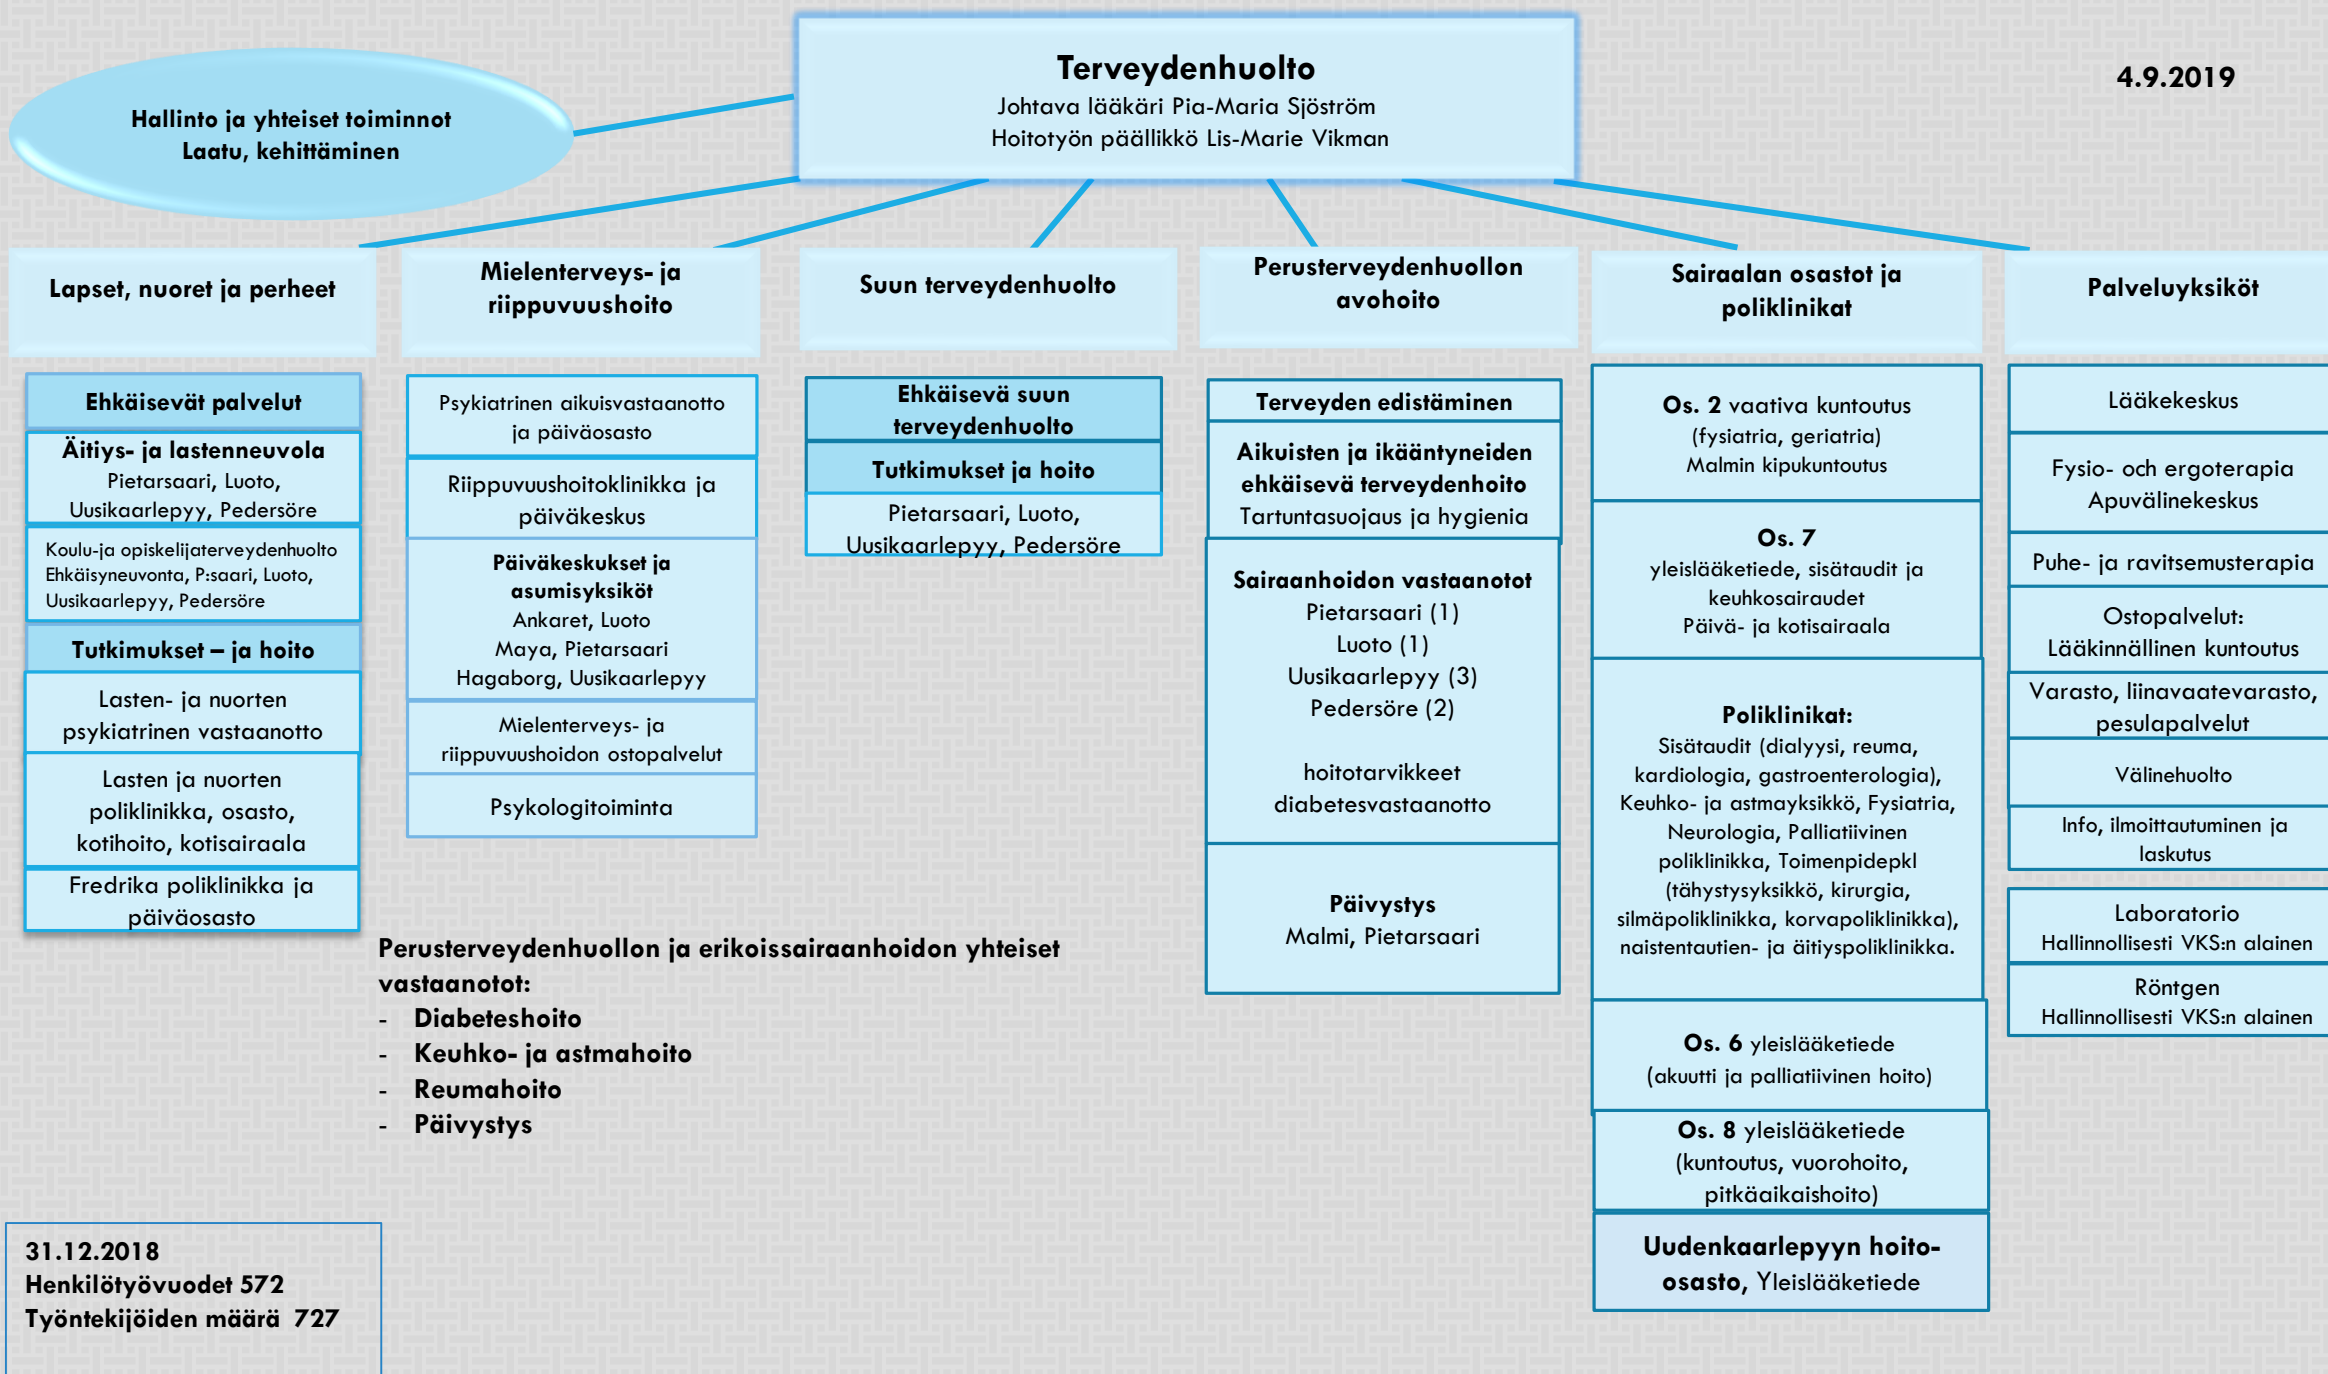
Terveydenhuolto
Johtava lääkäri Pia-Maria Sjöström
Hoitotyön päällikkö Lis-Marie Vikman

4.9.2019

Hallinto ja yhteiset toiminnot
Laatu, kehittäminen

Lapset, nuoret ja perheet

Ehkäisevät palvelut

Äitiys- ja lastenneuvola
Pietarsaari, Luoto, Uusikaarlepyy, Pedersöre

Koulu-ja opiskelijaterveydenhuolto
Ehkäisyneuvonta, P:saari, Luoto, Uusikaarlepyy, Pedersöre

Tutkimukset – ja hoito

Lasten- ja nuorten psykiatrinen vastaanotto

Lasten ja nuorten poliklinikka, osasto, kotihoito, kotisairaala

Fredrika poliklinikka ja päiväosasto

Mielenterveys- ja riippuvuushoito

Psykiatrinen aikuisvastaanotto ja päiväosasto

Riippuvuushoitoklinikka ja päiväkeskus

Päiväkeskukset ja asumisyksiköt
Ankaret, Luoto
Maya, Pietarsaari
Hagaborg, Uusikaarlepyy

Mielenterveys- ja riippuvuushoidon ostopalvelut

Psykologitoiminta

Suun terveydenhuolto

Ehkäisevä suun terveydenhuolto

Tutkimukset ja hoito

Pietarsaari, Luoto, Uusikaarlepyy, Pedersöre

Perusterveydenhuollon avohoito

Terveyden edistäminen

Aikuisten ja ikääntyneiden ehkäisevä terveydenhoito
Tartuntasuojaus ja hygienia

Sairaanhoidon vastaanotot
Pietarsaari (1)
Luoto (1)
Uusikaarlepyy (3)
Pedersöre (2)

hoitotarvikkeet
diabetesvastaanotto

Päivystys
Malmi, Pietarsaari

Sairaalan osastot ja poliklinikat

Os. 2 vaativa kuntoutus (fysiatria, geriatria)
Malmin kipukuntoutus

Os. 7
yleislääketiede, sisätaudit ja keuhkosairaudet
Päivä- ja kotisairaala

Poliklinikat:
Sisätaudit (dialyysi, reuma, kardiologia, gastroenterologia), Keuhko- ja astmayksikkö, Fysiatria, Neurologia, Palliatiivinen poliklinikka, Toimenpidepkl (tähystysyksikkö, kirurgia, silmäpoliklinikka, korvapoliklinikka), naistentautien- ja äitiyspoliklinikka.

Os. 6 yleislääketiede
(akuutti ja palliatiivinen hoito)

Os. 8 yleislääketiede
(kuntoutus, vuorohoito, pitkäaikaishoito)

Uudenkaarlepyyn hoito-osasto, Yleislääketiede

Palveluyksiköt

Lääkekeskus

Fysio- och ergoterapia
Apuvälinekeskus

Puhe- ja ravitsemusterapia

Ostopalvelut:
Lääkinnällinen kuntoutus

Varasto, liinavaatevarasto, pesulapalvelut

Välinehuolto

Info, ilmoittautuminen ja laskutus

Laboratorio
Hallinnollisesti VKS:n alainen

Röntgen
Hallinnollisesti VKS:n alainen

Perusterveydenhuollon ja erikoissairaanhoidon yhteiset vastaanotot:
- Diabeteshoito
- Keuhko- ja astmahoito
- Reumahoito
- Päivystys

31.12.2018
Henkilötyövuodet 572
Työntekijöiden määrä 727